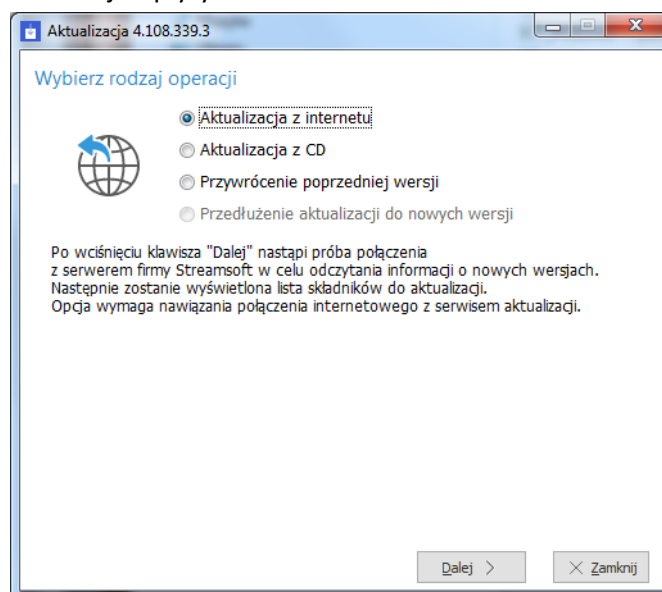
Aktualizacja 4.108.339.3

Wybierz rodzaj operacji

Aktualizacja z internetu
Aktualizacja z CD
Przywrócenie poprzedniej wersji
Przedłużenie aktualizacji do nowych wersji

Po wciśnięciu klawisza "Dalej" nastąpi próba połączenia z serwerem firmy Streamsoft w celu odczytania informacji o nowych wersjach. Następnie zostanie wyświetlona lista składników do aktualizacji. Opcja wymaga nawiązania połączenia internetowego z serwisem aktualizacji.

Dalej >
× Zamknij